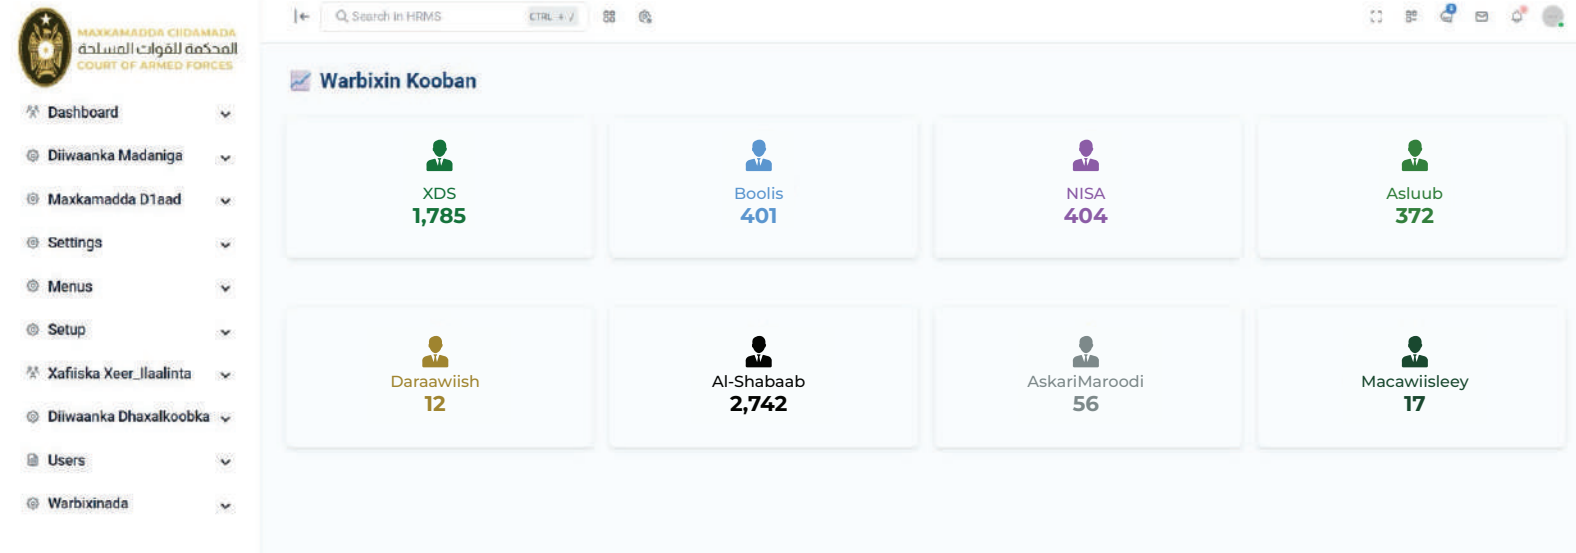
MAXKAMADDA CIIDAMADA
المحكمة للقوات المسلحة
COURT OF ARMED FORCES

Dashboard
Diiwaanka Madaniga
Maxkamadda D1aad
Settings
Menus
Setup
Xafiiska Xeer_Ilaalinta
Diiwaanka Dhaxalkoobka
Users
Warbixinada

Search in HRMS CTRL + /

Warbixin Kooban

XDS
1,785

Boolis
401

NISA
404

Asluub
372

Daraawiish
12

Al-Shabaab
2,742

AskariMaroodi
56

Macawiisleey
17